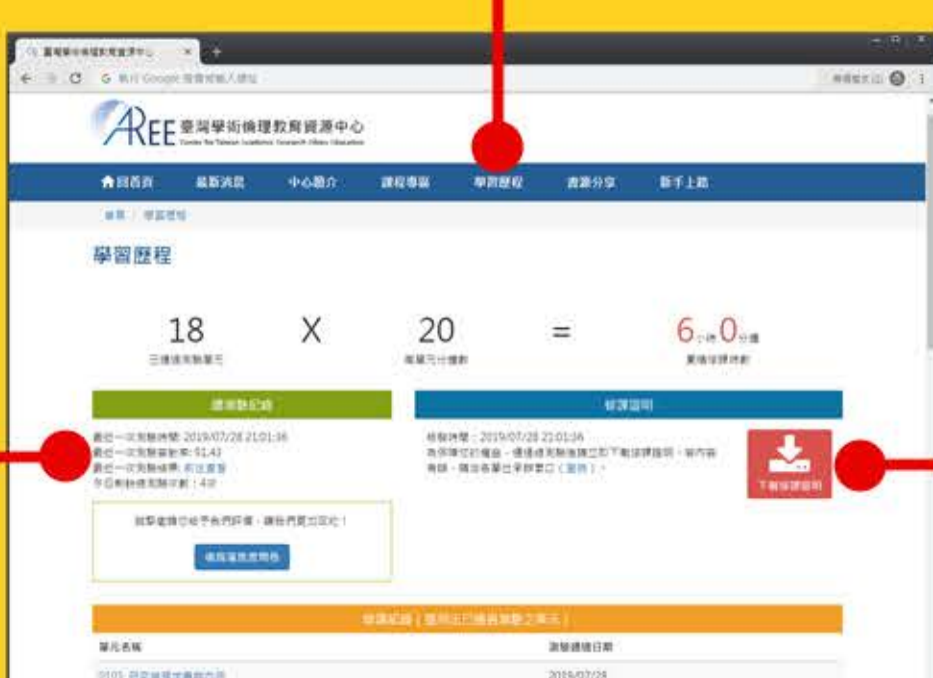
AREE 臺灣學術倫理教育資源中心

Center for Taiwan Academic Research Ethics Education

回首頁 最新消息 中心簡介 課程專區 學習歷程 資源分享 新手上路

首頁 / 學習歷程

學習歷程

18 X 20 = 6小時0分鐘

已通過測驗單元 每單元分鐘數 累積修課時數

通過測驗紀錄

最近一次測驗時間：2019/07/28 21:01:16
最近一次測驗答對率：91.43
最近一次測驗結果：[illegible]
今日剩餘線測驗次數：4次

修課證明

核發時間：2019/07/28 21:01:16
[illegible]

下載修課證明

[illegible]

填寫滿意度問卷

修課紀錄（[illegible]）

單元名稱 測驗通過日期

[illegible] 2019/07/28